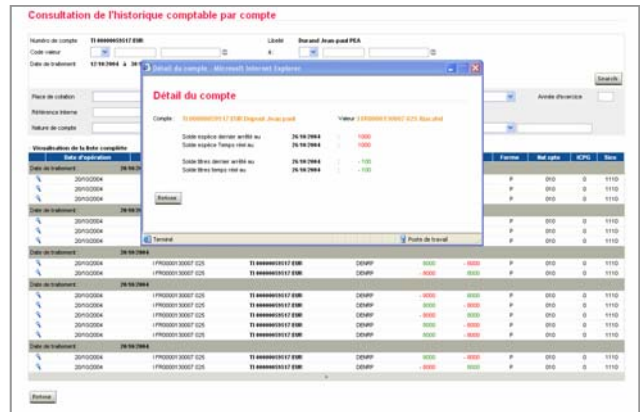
Consultation de l'historique comptable par compte

Numéro de compte TI 000000SS17 EUR
Libellé Durand Jean-paul PEA
Code valeur
Date de traitement 12/10/2004 à 20/

Search

Place de cotation
Année d'exercice
Référence Interne
Nature de compte

Visualisation de la liste complète

Détail du compte - Microsoft Internet Explorer

Détail du compte

Compte : TI 000000SS17 EUR Dupont Jean paul
Valeur : FR0000130007 025 Alcatel

Solde espèce dernier arrêté au 26/10/2004 : -1000
Solde espèce Temps réel au 26/10/2004 : -1000

Solde titres dernier arrêté au 26/10/2004 : +100
Solde titres temps réel au 26/10/2004 : +100

Retour

Terminé
Poste de travail

| Date d'opération | | | | | | Forme | Nat opte | ICPG | Sico |
|---|---|---|---|---|---|---|---|---|---|
| Date de traitement | 20/10/2004 | | | | | | | | |
| | 20/10/2004 | | | | | P | 010 | 0 | 1110 |
| | 20/10/2004 | | | | | P | 010 | 0 | 1110 |
| | 20/10/2004 | | | | | P | 010 | 0 | 1110 |
| Date de traitement | 20/10/2004 | | | | | | | | |
| | 20/10/2004 | | | | | P | 010 | 0 | 1110 |
| | 20/10/2004 | | | | | P | 010 | 0 | 1110 |
| | 20/10/2004 | | | | | P | 010 | 0 | 1110 |
| Date de traitement | 20/10/2004 | | | | | | | | |
| | 20/10/2004 | I FR0000130007 025 | TI 000000SS17 EUR | DENRP | 8000 | 8000 | P | 010 | 0 | 1110 |
| | 20/10/2004 | I FR0000130007 025 | TI 000000SS17 EUR | DENRP | -8000 | -8000 | P | 010 | 0 | 1110 |
| Date de traitement | 20/10/2004 | | | | | | | | |
| | 20/10/2004 | I FR0000130007 025 | TI 000000SS17 EUR | DENRP | -8000 | -8000 | P | 010 | 0 | 1110 |
| | 20/10/2004 | I FR0000130007 025 | TI 000000SS17 EUR | DENRP | 8000 | 8000 | P | 010 | 0 | 1110 |
| | 20/10/2004 | I FR0000130007 025 | TI 000000SS17 EUR | DENRP | -8000 | -8000 | P | 010 | 0 | 1110 |
| | 20/10/2004 | I FR0000130007 025 | TI 000000SS17 EUR | DENRP | 8000 | 8000 | P | 010 | 0 | 1110 |
| Date de traitement | 20/10/2004 | | | | | | | | |
| | 20/10/2004 | I FR0000130007 025 | TI 000000SS17 EUR | DENRP | 8000 | 8000 | P | 010 | 0 | 1110 |
| | 20/10/2004 | I FR0000130007 025 | TI 000000SS17 EUR | DENRP | -8000 | -8000 | P | 010 | 0 | 1110 |

Retour